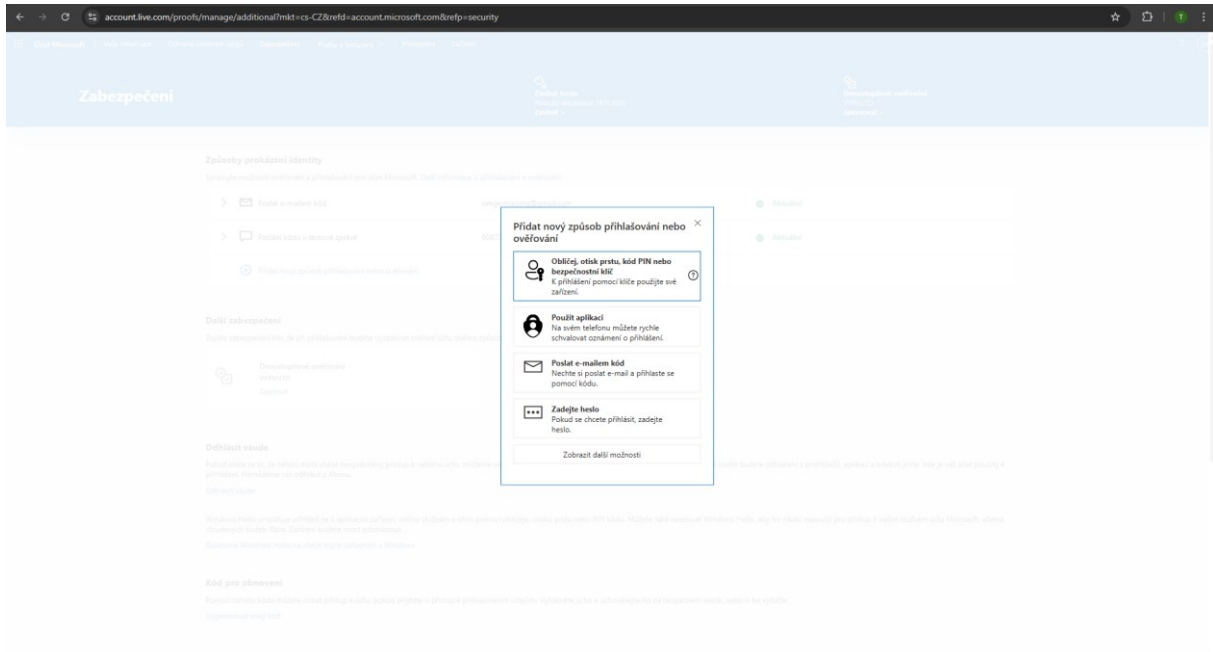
account.live.com/proofs/manage/additional?mkt=cs-CZ&refd=account.microsoft.com&refp=security

Zabezpečení

Způsoby prokázání identity

Další zabezpečení

Odhlásit všude

Kód pro obnovení

Přidat nový způsob přihlašování nebo ověřování

Obličej, otisk prstu, kód PIN nebo bezpečnostní klíč
K přihlášení pomocí klíče použijte své zařízení.

Použít aplikaci
Na svém telefonu můžete rychle schvalovat oznámení o přihlášení.

Poslat e-mailem kód
Nechte si poslat e-mail a přihlaste se pomocí kódu.

Zadejte heslo
Pokud se chcete přihlásit, zadejte heslo.

Zobrazit další možnosti